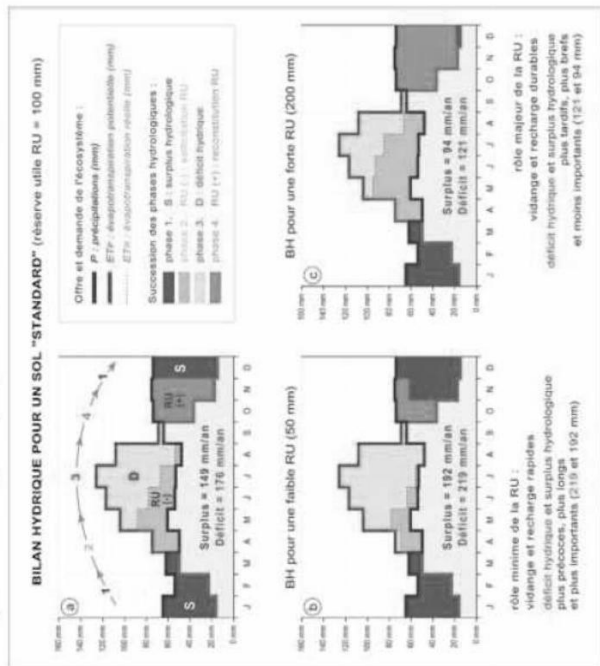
BILAN HYDRIQUE POUR UN SOL "STANDARD" (réserve utile RU = 100 mm)

a

160 mm
140 mm
120 mm
100 mm
80 mm
60 mm
40 mm
20 mm
0 mm

J F M A M J J A S O N D

1 2 3 4 1

S
D
RU (-)
RU (+)
S

Surplus = 149 mm/an
Déficit = 176 mm/an

Offre et demande de l'écosystème :
P : précipitations (mm)
ETP : évapotranspiration potentielle (mm)
ETR : évapotranspiration réelle (mm)

Succession des phases hydrologiques :
phase 1 : S : surplus hydrique
phase 2 : RU (-) : extraction RU
phase 3 : D : déficit hydrique
phase 4 : RU (+) : reconstitution RU

b

BH pour une faible RU (50 mm)

160 mm
140 mm
120 mm
100 mm
80 mm
60 mm
40 mm
20 mm
0 mm

J F M A M J J A S O N D

Surplus = 192 mm/an
Déficit = 219 mm/an

rôle minime de la RU :
vidange et recharge rapides
déficit hydrique et surplus hydrologique plus précoces, plus longs et plus importants (219 et 192 mm)

c

BH pour une forte RU (200 mm)

160 mm
140 mm
120 mm
100 mm
80 mm
60 mm
40 mm
20 mm
0 mm

J F M A M J J A S O N D

Surplus = 94 mm/an
Déficit = 121 mm/an

rôle majeur de la RU :
vidange et recharge durables
déficit hydrique et surplus hydrologique plus tardifs, plus brefs et moins importants (121 et 94 mm)